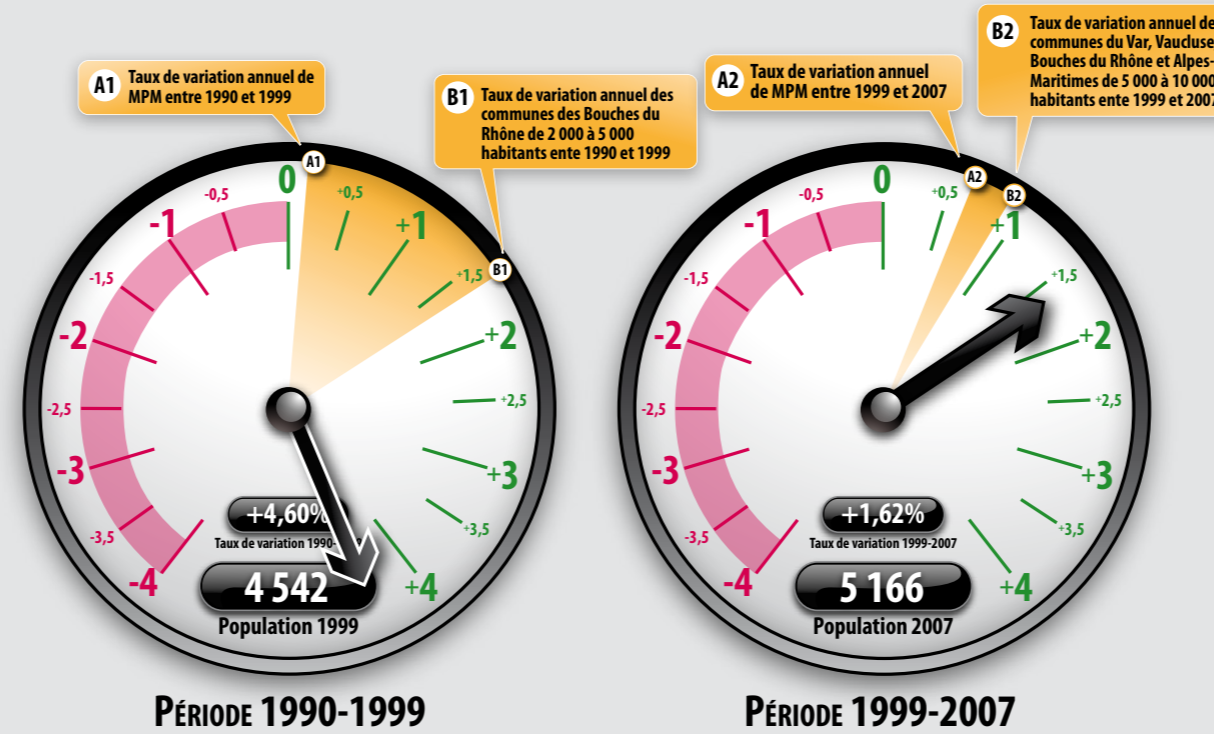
A1 Taux de variation annuel de MPM entre 1990 et 1999

B1 Taux de variation annuel des communes des Bouches du Rhône de 2 000 à 5 000 habitants ente 1990 et 1999

A1
B1

0 +0,5 +1 +1,5 +2 +2,5 +3 +3,5 +4
-0,5 -1 -1,5 -2 -2,5 -3 -3,5 -4

+4,60%
Taux de variation 1990-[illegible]

4 542
Population 1999

PÉRIODE 1990-1999

A2 Taux de variation annuel de MPM entre 1999 et 2007

B2 Taux de variation annuel de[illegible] communes du Var, Vaucluse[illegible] Bouches du Rhône et Alpes-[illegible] Maritimes de 5 000 à 10 000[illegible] habitants ente 1999 et 200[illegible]

A2
B2

0 +0,5 +1 +1,5 +2 +2,5 +3 +3,5 +4
-0,5 -1 -1,5 -2 -2,5 -3 -3,5 -4

+1,62%
Taux de variation 1999-2007

5 166
Population 2007

PÉRIODE 1999-2007